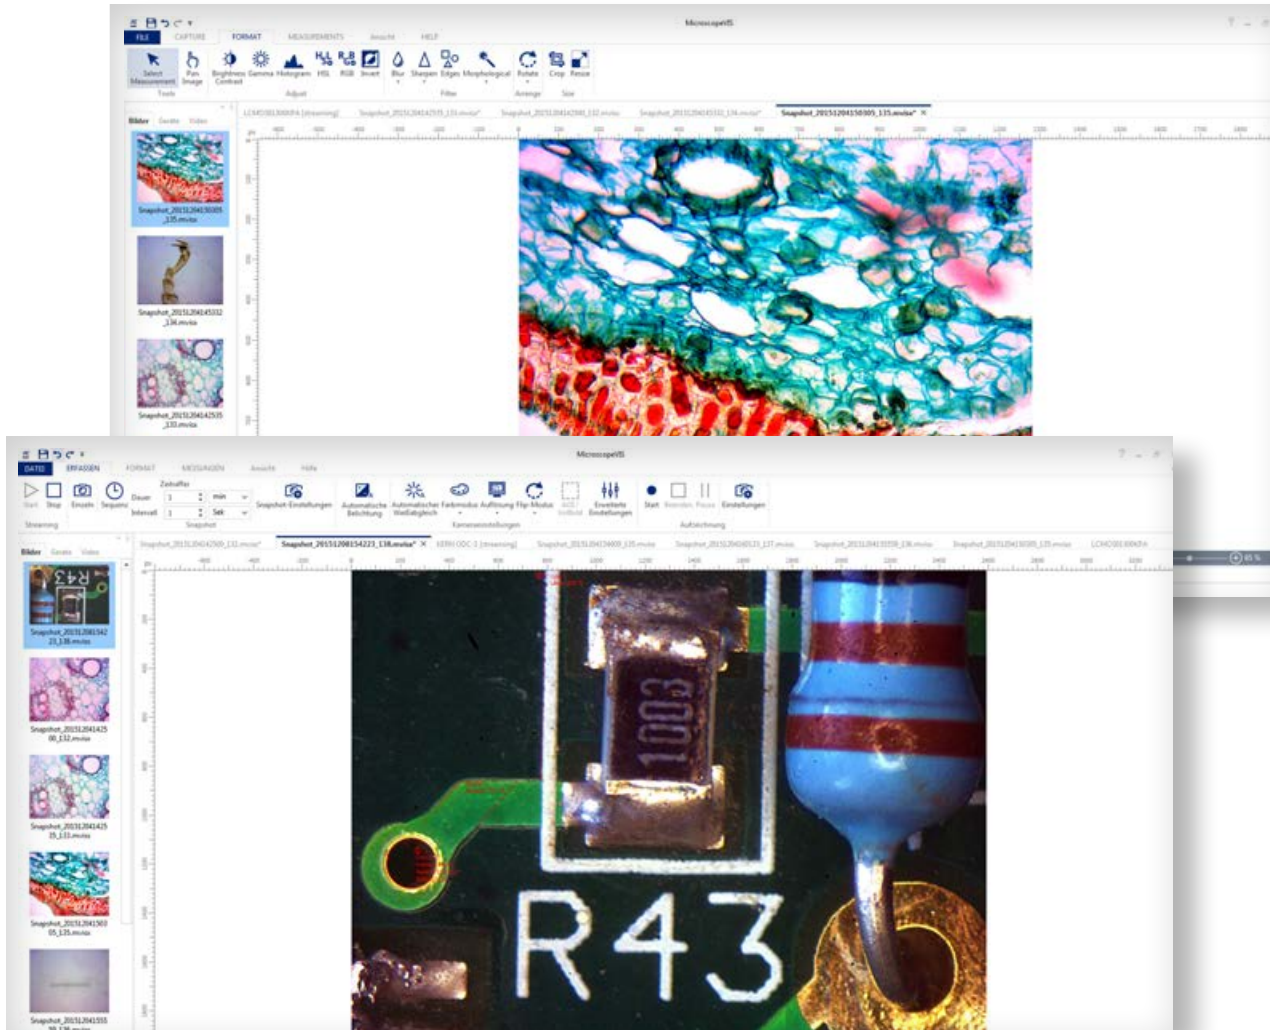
MicroscopeVIS

FILE CAPTURE FORMAT MEASUREMENTS Ansicht HELP

Select Measurement Pan Image Brightness Contrast Gamma Histogram HSL RGB Invert Blur Sharpen Edges Morphological Rotate Crop Resize

Tools Adjust Filter Arrange Size

Bilder Geräte Video

Snapshot_20151204150305_135.mvisx*

Snapshot_20151204150305 _135.mvisx

Snapshot_20151204145332 _134.mvisx

Snapshot_20151204142535 _133.mvisx

MicroscopeVIS

DATEI ERFASSEN FORMAT MESSUNGEN Ansicht Hilfe

Start Stop Einzeln Sequenz Dauer Intervall Zeitraffer min Sek Snapshot-Einstellungen Automatische Belichtung Automatischer Weißabgleich Farbmodus Auflösung Flip-Modus Erweiterte Einstellungen Start Einstellungen

Streaming Snapshot Kameraeinstellungen Aufzeichnung

Bilder Geräte Video

Snapshot_20151208154223_138.mvisx*

Snapshot_20151208154223_138.mvisx

Snapshot_20151204142500_132.mvisx

Snapshot_20151204142515_133.mvisx

Snapshot_20151204150305_135.mvisx

Snapshot_20151204155 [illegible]

1003

R43

65 %